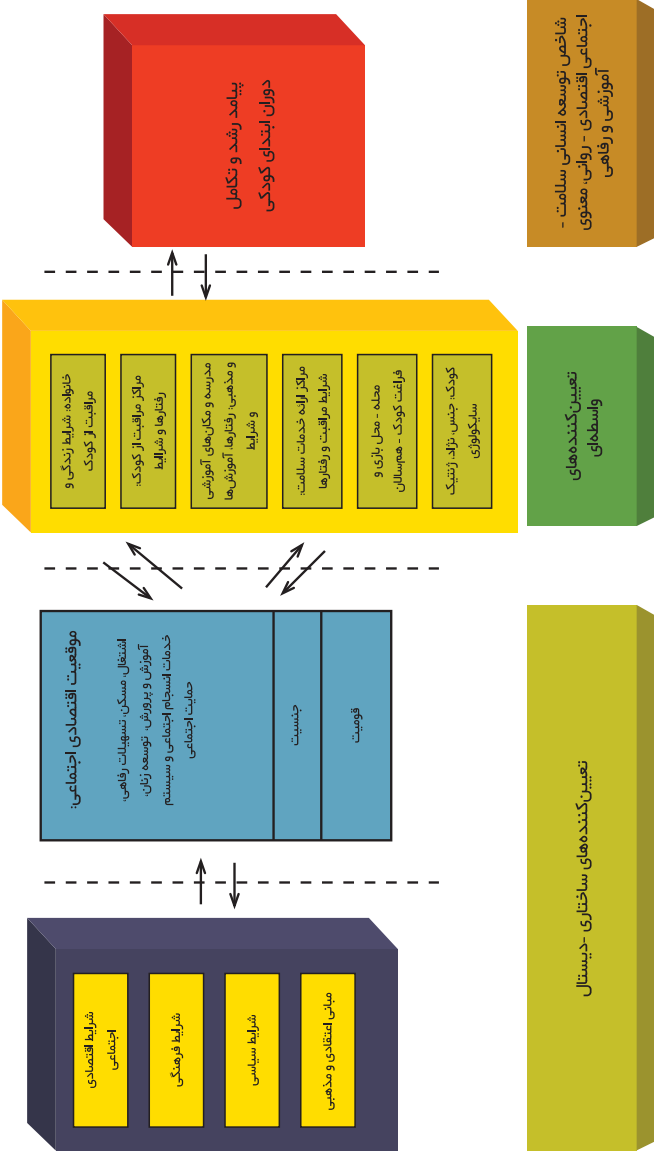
شاخص توسعه انسانی سلامت - اجتماعی اقتصادی - روانی معنوی آموزشی و رفاهی

پیامد رشد و تکامل دوران ابتدای کودکی

تعیین‌کننده‌های واسطه‌ای

خانواده: شرایط زندگی و مراقبت از کودک

مراکز مراقبت از کودک: رفتارها و شرایط

مدرسه و مکان‌های آموزشی و مذهبی: رفتارها، آموزش‌ها و شرایط

مراکز ارائه خدمات سلامت: شرایط مراقبت و رفتارها

محله - محل بازی و فراغت کودک - هم‌سالان

کودک: جنس، نژاد، ژنتیک، سایکولوژی

تعیین‌کننده‌های ساختاری -دیستال

موقعیت اقتصادی اجتماعی:

اشتغال، مسکن، تسهیلات رفاهی، آموزش و پرورش، توسعه زنان، خدمات انسجام اجتماعی و سیستم حمایت اجتماعی

جنسیت

قومیت

شرایط اقتصادی اجتماعی

شرایط فرهنگی

شرایط سیاسی

مبانی اعتقادی و مذهبی